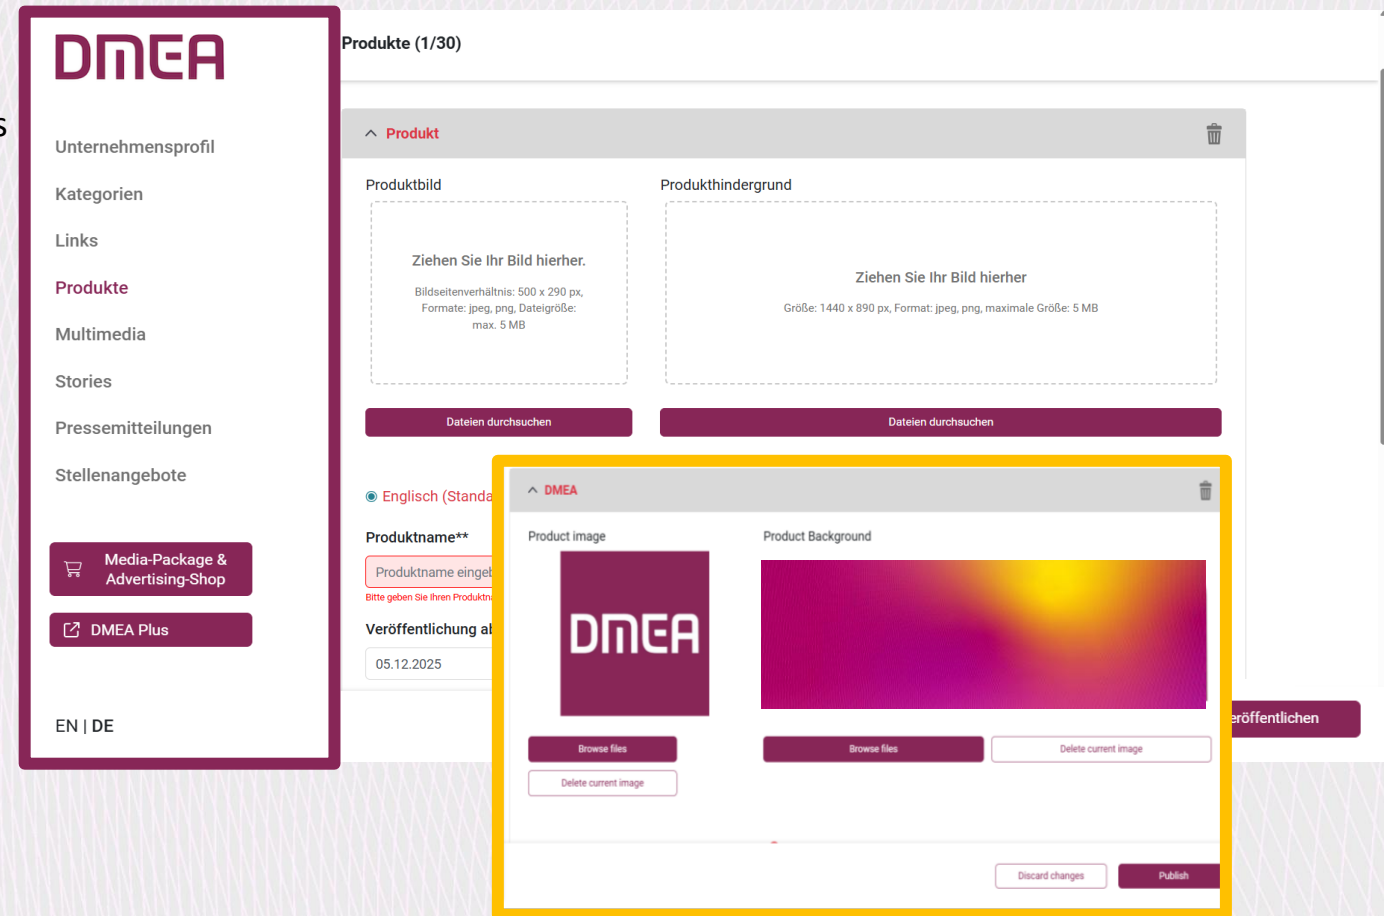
DMEA

Unternehmensprofil

Kategorien

Links

Produkte

Multimedia

Stories

Pressemitteilungen

Stellenangebote

Media-Package & Advertising-Shop

DMEA Plus

EN | DE

Produkte (1/30)

Produkt

Produktbild

Ziehen Sie Ihr Bild hierher.

Bildseitenverhältnis: 500 x 290 px, Formate: jpeg, png, Dateigröße: max. 5 MB

Dateien durchsuchen

Produkthindergrund

Ziehen Sie Ihr Bild hierher

Größe: 1440 x 890 px, Format: jpeg, png, maximale Größe: 5 MB

Dateien durchsuchen

Englisch (Standa

Produktname**

Produktname eingeb

Bitte geben Sie Ihren Produktna

Veröffentlichung ab

05.12.2025

eröffentlichen

DMEA

Product image

DMEA

Browse files

Delete current image

Product Background

Browse files

Delete current image

Discard changes

Publish